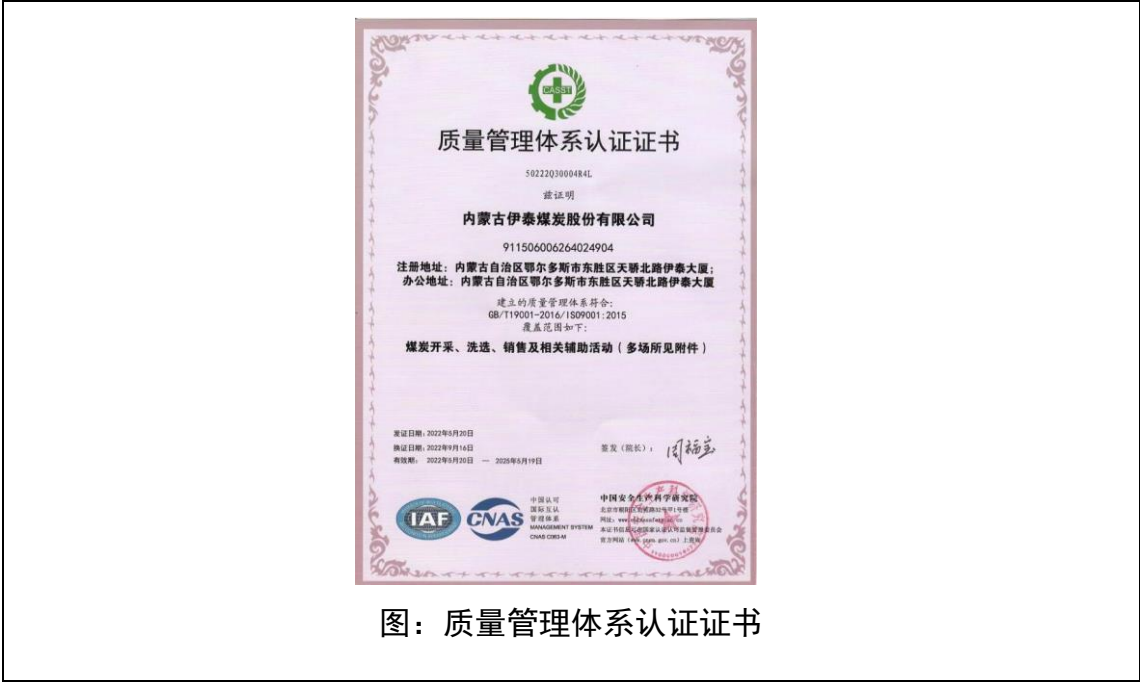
CASST

质量管理体系认证证书

50222Q30004R4L

兹证明

内蒙古伊泰煤炭股份有限公司

911506006264024904

注册地址：内蒙古自治区鄂尔多斯市东胜区天骄北路伊泰大厦；
办公地址：内蒙古自治区鄂尔多斯市东胜区天骄北路伊泰大厦

建立的质量管理体系符合：
GB/T19001-2016/ISO9001:2015
覆盖范围如下：

煤炭开采、洗选、销售及相关辅助活动（多场所见附件）

发证日期：2022年5月20日
换证日期：2022年9月16日
有效期：2022年5月20日 — 2025年5月19日

签发（院长）：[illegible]

IAF CNAS 中国认可 国际互认 管理体系 MANAGEMENT SYSTEM CNAS C063-M

中国安全生产科学研究院
北京市朝阳区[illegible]
网址：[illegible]
本证书信息可在国家认证认可监督管理委员会官方网站（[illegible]）上查询

图：质量管理体系认证证书